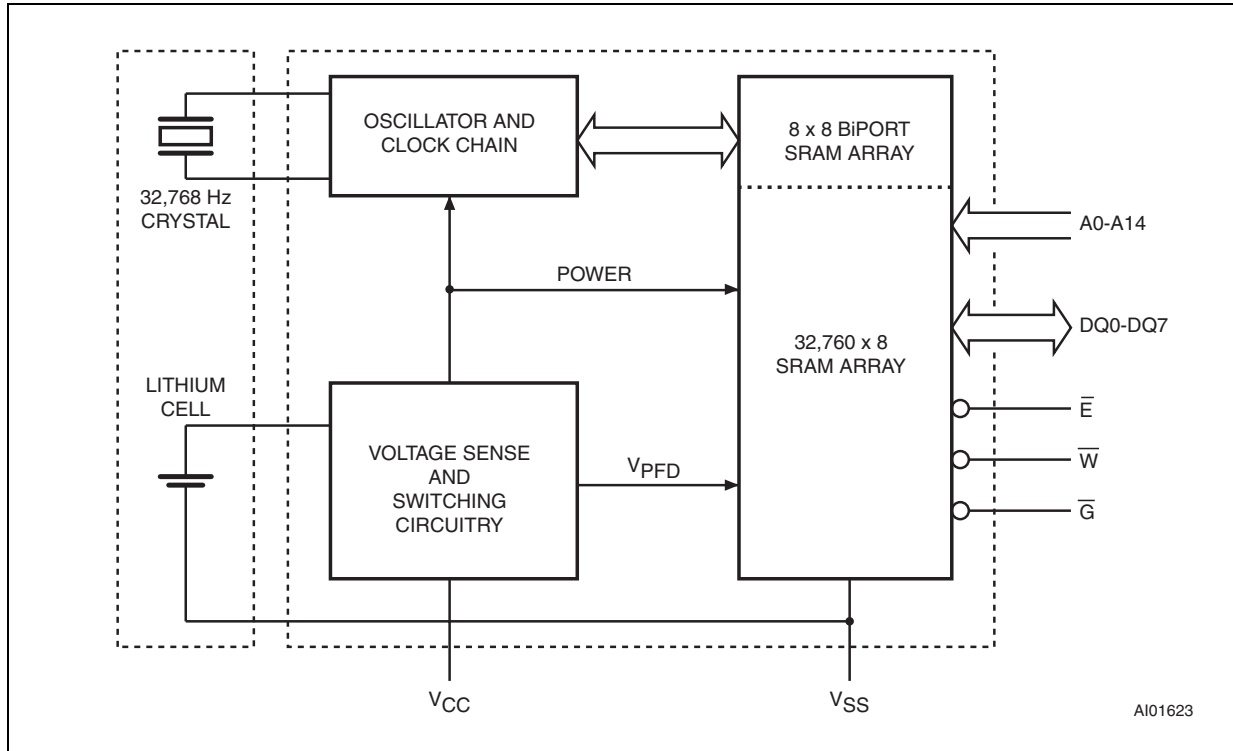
OSCILLATOR AND CLOCK CHAIN

8 x 8 BiPORT SRAM ARRAY

32,768 Hz CRYSTAL

A0-A14

POWER

32,760 x 8 SRAM ARRAY

DQ0-DQ7

LITHIUM CELL

$\overline{E}$

VOLTAGE SENSE AND SWITCHING CIRCUITRY

$V_{PFD}$

$\overline{W}$

$\overline{G}$

$V_{CC}$

$V_{SS}$

AI01623